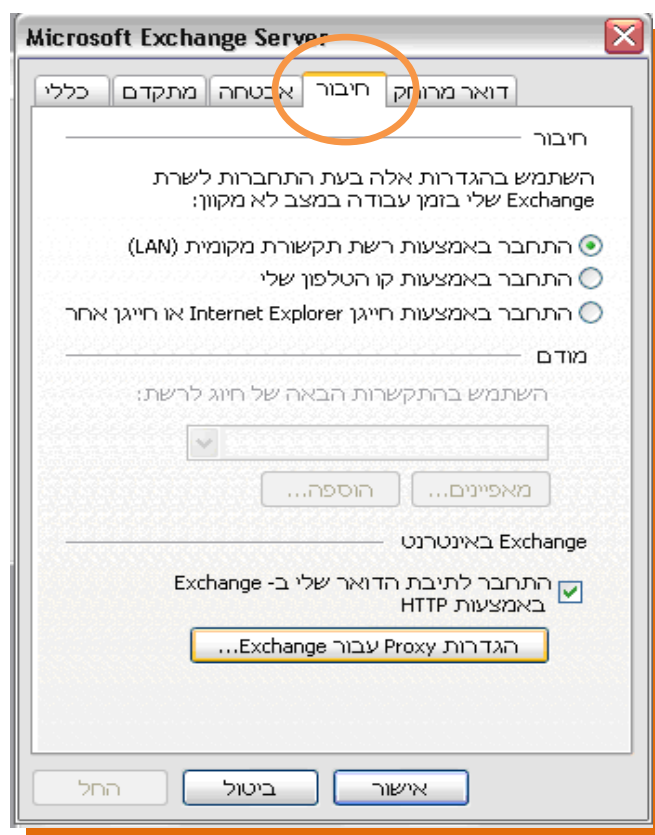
Microsoft Exchange Server

דואר מרוחק | חיבור | אבטחה | מתקדם | כללי

חיבור

השתמש בהגדרות אלה בעת התחברות לשרת Exchange שלי בזמן עבודה במצב לא מקוון:

התחבר באמצעות רשת תקשורת מקומית (LAN)

התחבר באמצעות קו הטלפון שלי

התחבר באמצעות חייגן Internet Explorer או חייגן אחר

מודם

השתמש בהתקשרות הבאה של חיוג לרשת:

מאפיינים... | הוספה...

Exchange באינטרנט

התחבר לתיבת הדואר שלי ב- Exchange באמצעות HTTP

הגדרות Proxy עבור Exchange...

אישור | ביטול | החל